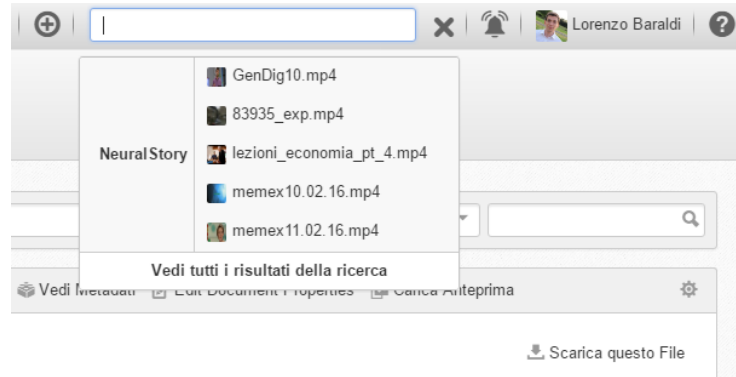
Lorenzo Baraldi

NeuralStory

GenDig10.mp4

83935_exp.mp4

lezioni_economia_pt_4.mp4

memex10.02.16.mp4

memex11.02.16.mp4

Vedi tutti i risultati della ricerca

Vedi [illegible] Edit Document Properties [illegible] Anteprima

Scarica questo File